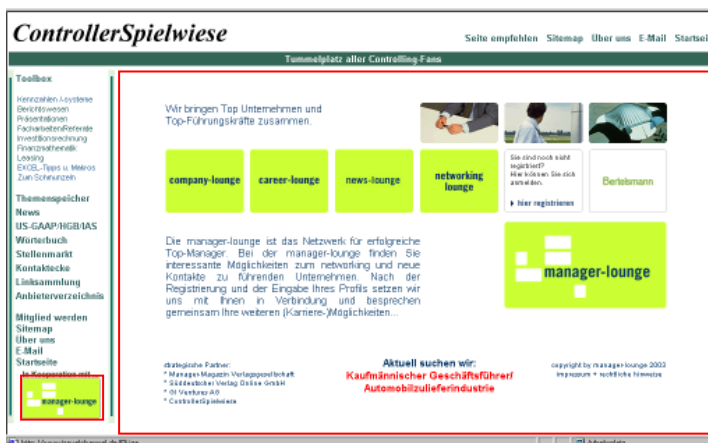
ControllerSpielwiese

Seite empfehlen Sitemap Über uns E-Mail Startseite

Tummelplatz aller Controlling-Fans

Toolbox

Kennzahlen-Systeme
Berichtswesen
Präsentationen
Facharbeiten/Referate
Investitionsrechnung
Finanzmathematik
Leasing
EXCEL-Tipps u. Makros
Zum Schmunzeln

Themenspeicher
News
US-GAAP/HGB/IAS
Wörterbuch
Stellenmarkt
Kontaktecke
Linksammlung
Anbieterverzeichnis

Mitglied werden
Sitemap
Über uns
E-Mail
Startseite

In Kooperation mit

manager-lounge

Wir bringen Top Unternehmen und Top-Führungskräfte zusammen.

company-lounge

career-lounge

news-lounge

networking lounge

Sie sind noch nicht registriert? Hier können Sie sich anmelden.

▸ hier registrieren

Bertelsmann

Die manager-lounge ist das Netzwerk für erfolgreiche Top-Manager. Bei der manager-lounge finden Sie interessante Möglichkeiten zum networking und neue Kontakte zu führenden Unternehmen. Nach der Registrierung und der Eingabe Ihres Profils setzen wir uns mit Ihnen in Verbindung und besprechen gemeinsam Ihre weiteren (Karriere-)Möglichkeiten...

manager-lounge

strategische Partner:
* Manager Magazin Verlagsgesellschaft
* Süddeutscher Verlag Online GmbH
* 01 Venture AG
* ControllerSpielwiese

Aktuell suchen wir:
Kaufmännischer Geschäftsführer/ Automobilzulieferindustrie

copyright by manager-lounge 2003
impressum + rechtliche hinweise